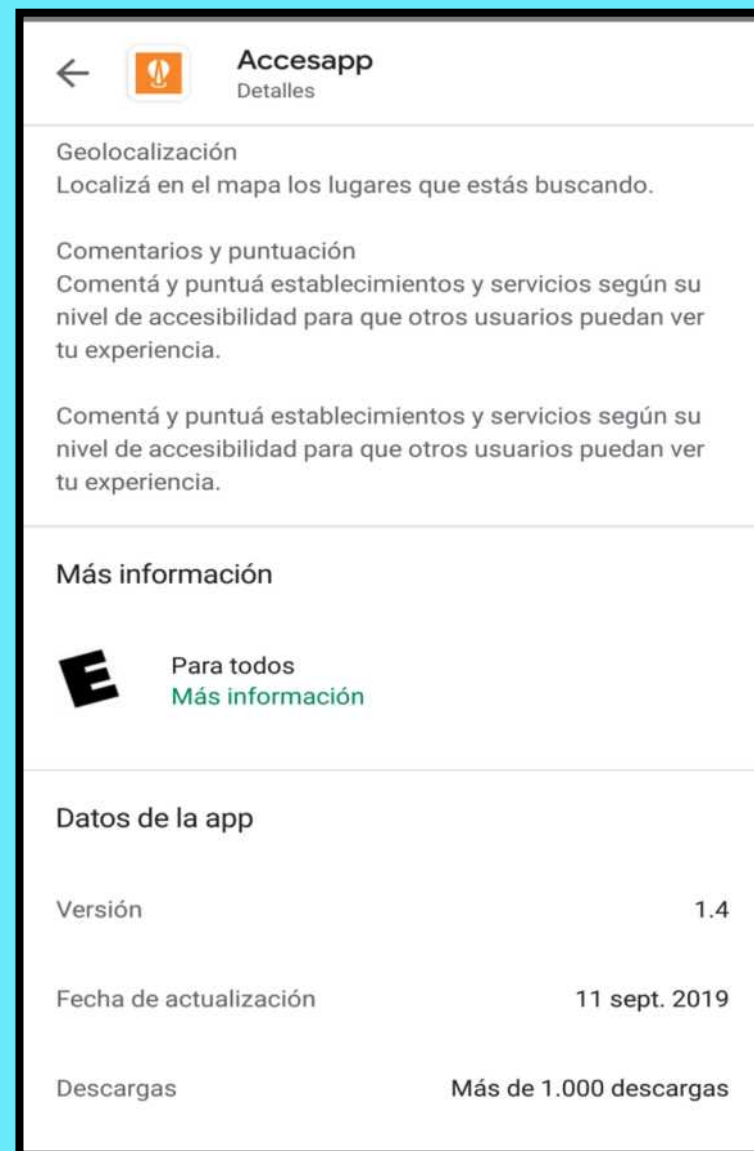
Accesapp
Detalles

Geolocalización
Localizá en el mapa los lugares que estás buscando.

Comentarios y puntuación
Comentá y puntuá establecimientos y servicios según su nivel de accesibilidad para que otros usuarios puedan ver tu experiencia.

Comentá y puntuá establecimientos y servicios según su nivel de accesibilidad para que otros usuarios puedan ver tu experiencia.

Más información

E

Para todos
Más información

Datos de la app

| Versión | 1.4 |
|---|---|
| Fecha de actualización | 11 sept. 2019 |
| Descargas | Más de 1.000 descargas |